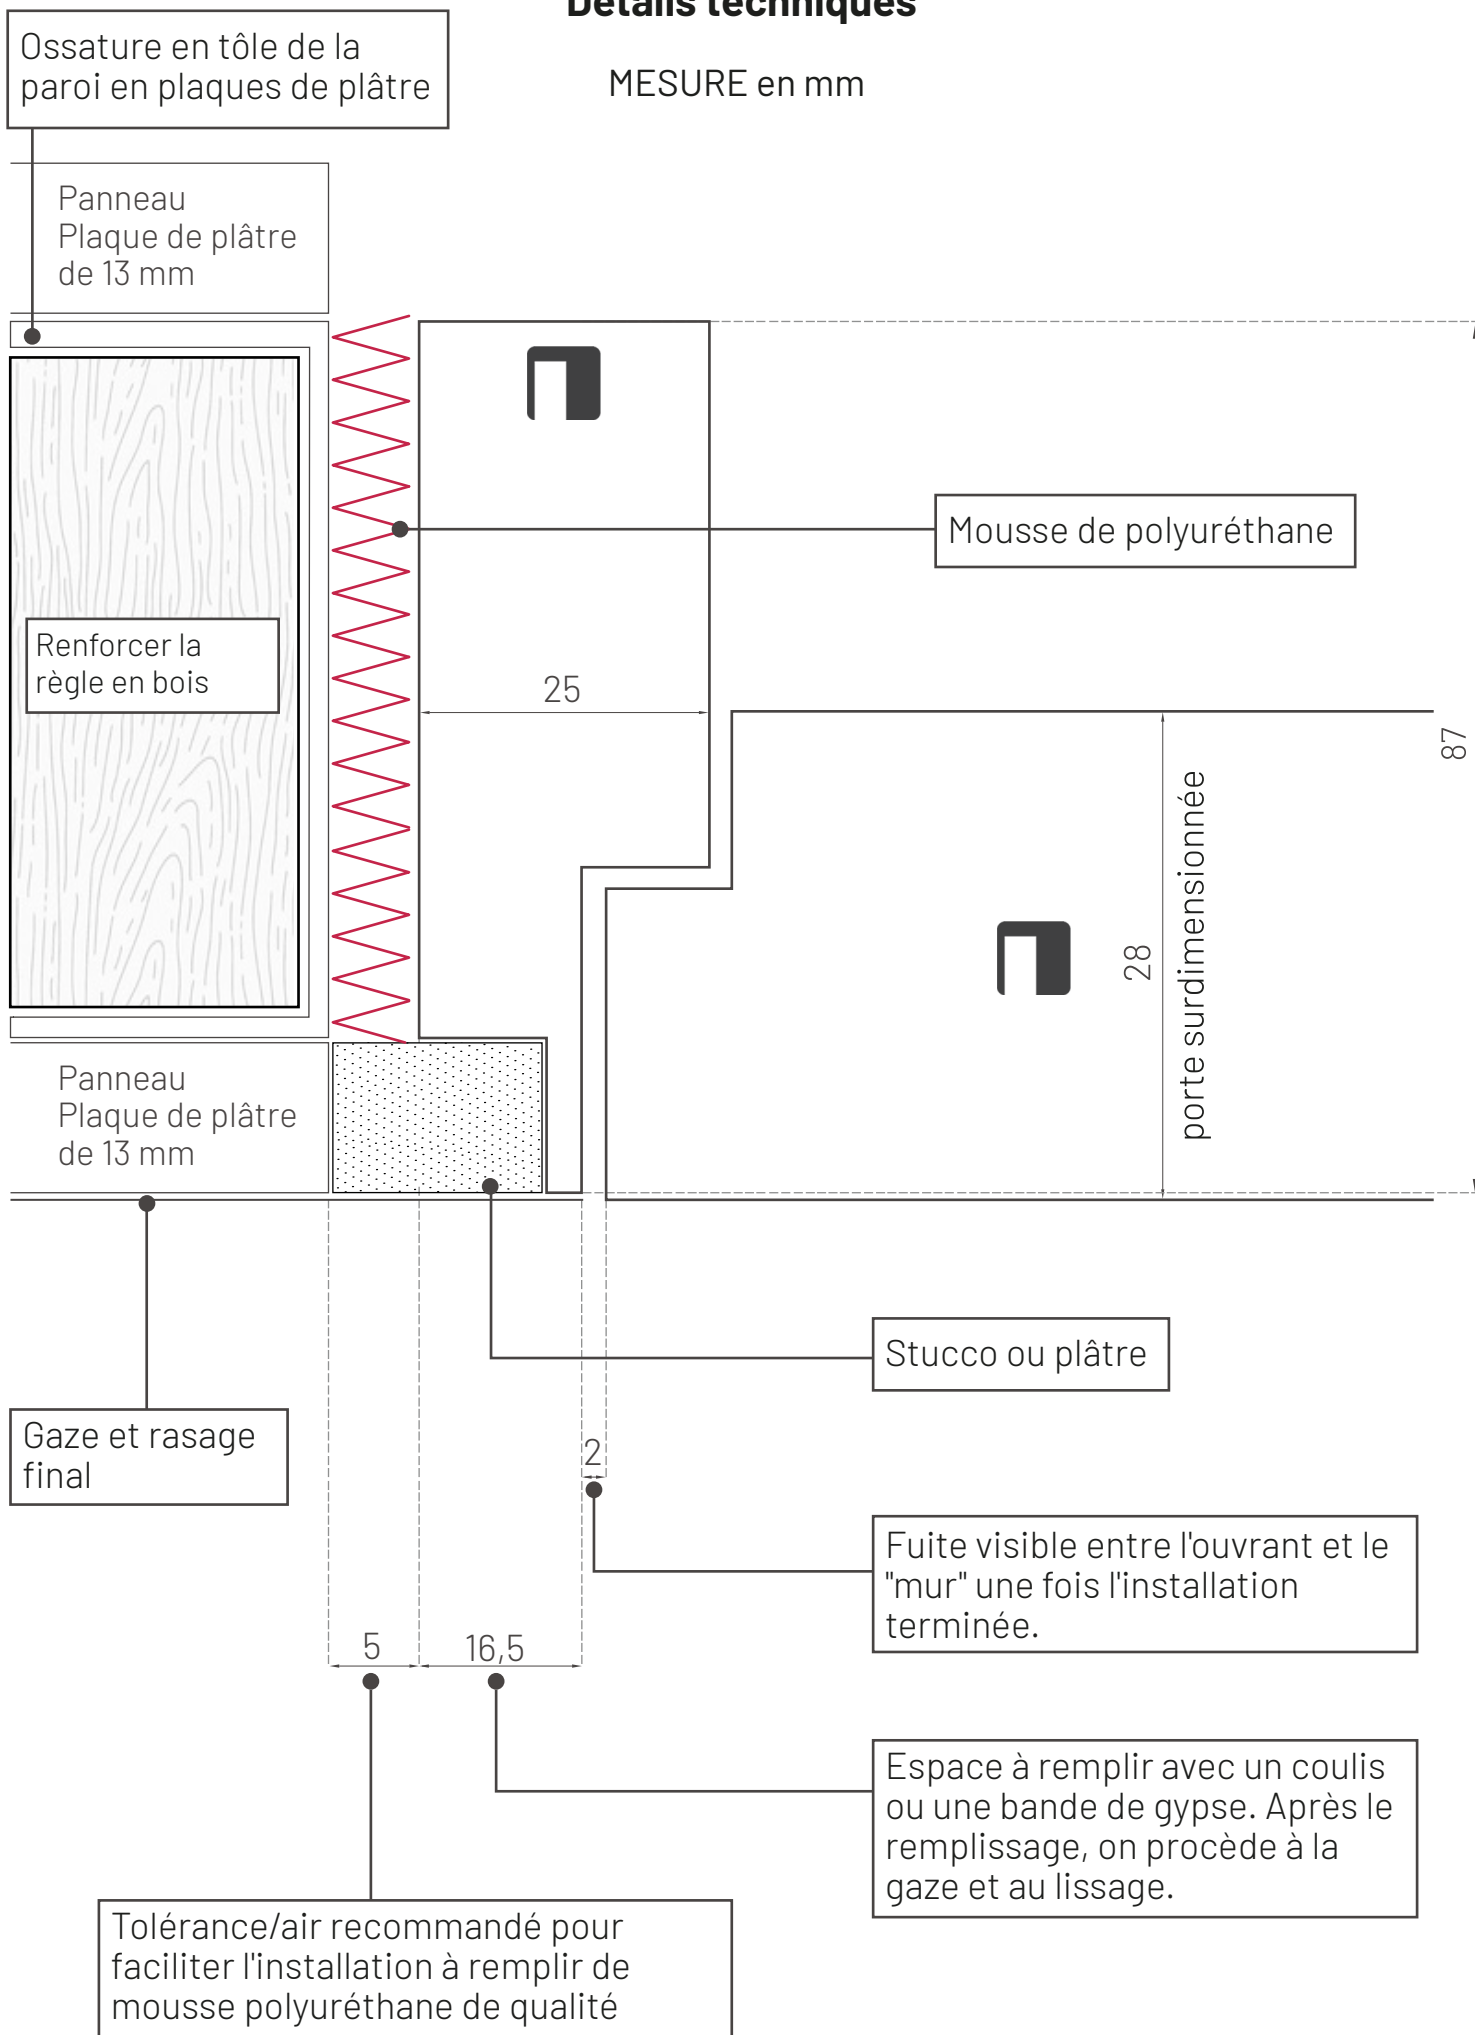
Détails techniques

MESURE en mm

Ossature en tôle de la paroi en plaques de plâtre

Panneau Plaque de plâtre de 13 mm

Mousse de polyuréthane

Renforcer la règle en bois

25

87

28

porte surdimensionnée

Panneau Plaque de plâtre de 13 mm

Stucco ou plâtre

Gaze et rasage final

2

Fuite visible entre l'ouvrant et le "mur" une fois l'installation terminée.

5

16,5

Espace à remplir avec un coulis ou une bande de gypse. Après le remplissage, on procède à la gaze et au lissage.

Tolérance/air recommandé pour faciliter l'installation à remplir de mousse polyuréthane de qualité